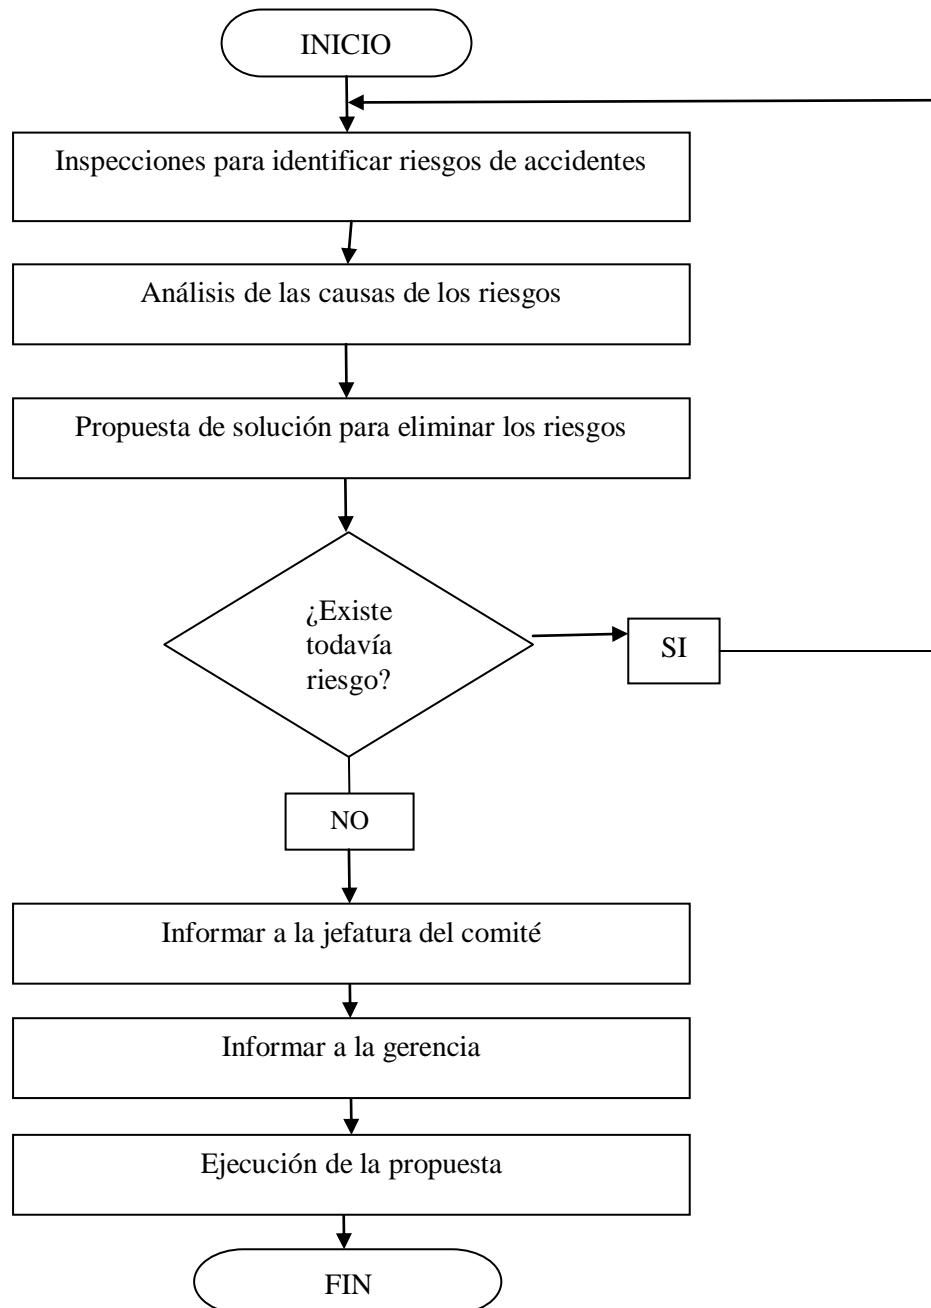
INICIO

Inspecciones para identificar riesgos de accidentes

Análisis de las causas de los riesgos

Propuesta de solución para eliminar los riesgos

¿Existe todavía riesgo?

SI

NO

Informar a la jefatura del comité

Informar a la gerencia

Ejecución de la propuesta

FIN